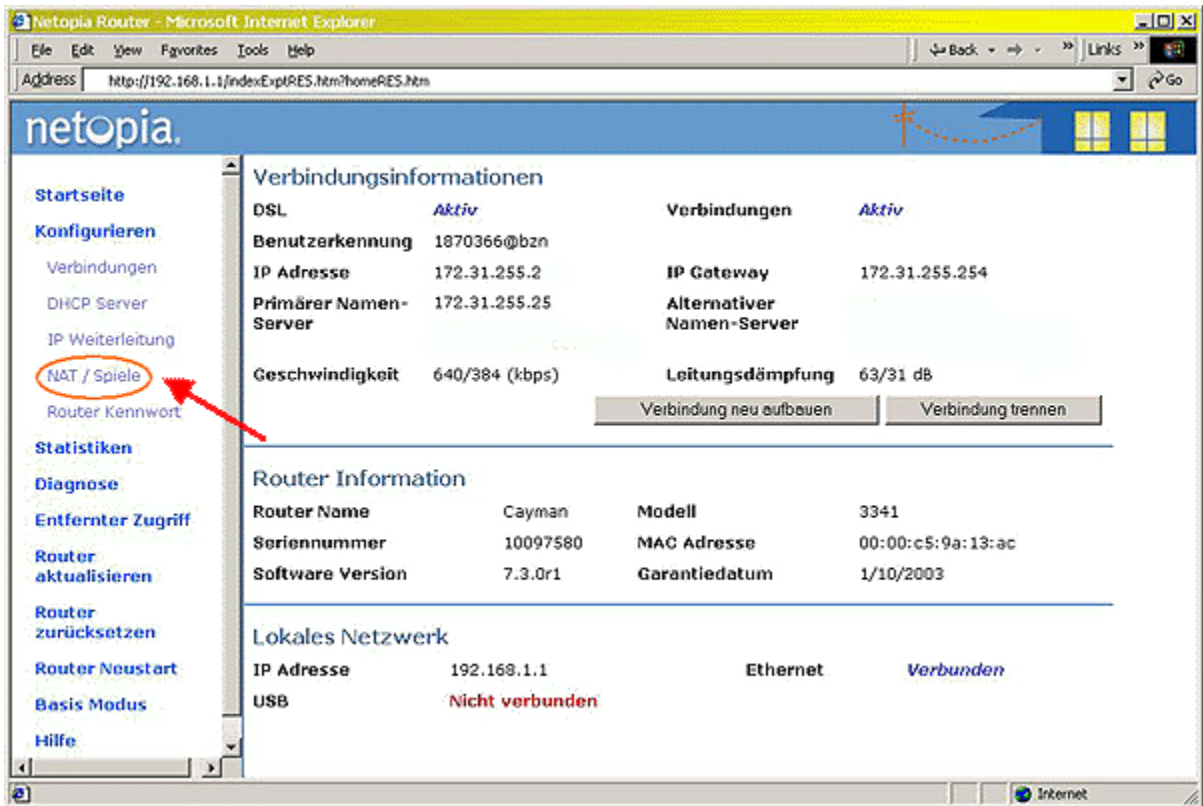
Netopia Router - Microsoft Internet Explorer

File Edit View Favorites Tools Help

Back Links

Address http://192.168.1.1/indexExptRES.htm?homeRES.htm Go

netopia.

Startseite
Konfigurieren
Verbindungen
DHCP Server
IP Weiterleitung
NAT / Spiele
Router Kennwort
Statistiken
Diagnose
Entfernter Zugriff
Router aktualisieren
Router zurücksetzen
Router Neustart
Basis Modus
Hilfe

Verbindungsinformationen

| | | | |
|---|---|---|---|
| DSL | Aktiv | Verbindungen | Aktiv |
| Benutzerkennung | 1870366@bzn | | |
| IP Adresse | 172.31.255.2 | IP Gateway | 172.31.255.254 |
| Primärer Namen-Server | 172.31.255.25 | Alternativer Namen-Server | |
| Geschwindigkeit | 640/384 (kbps) | Leitungsdämpfung | 63/31 dB |

Verbindung neu aufbauen Verbindung trennen

Router Information

| | | | |
|---|---|---|---|
| Router Name | Cayman | Modell | 3341 |
| Seriennummer | 10097580 | MAC Adresse | 00:00:c5:9a:13:ac |
| Software Version | 7.3.0r1 | Garantiedatum | 1/10/2003 |

Lokales Netzwerk

| | | | |
|---|---|---|---|
| IP Adresse | 192.168.1.1 | Ethernet | Verbunden |
| USB | Nicht verbunden | | |

Internet